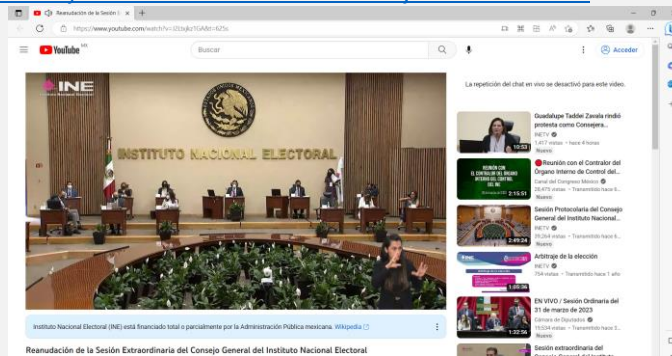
Reanudación de la Sesión E ×  +

https://www.youtube.com/watch?v=J2UeJkz1GAM&t=625s

YouTube MX

Buscar

Acceder

INE

INSTITUTO NACIONAL ELECTORAL

La repetición del chat en vivo se desactivó para este video.

Guadalupe Taddei Zavala rindió protesta como Consejera...
INETV
1.417 vistas · hace 4 horas
Nuevo
10:53

REUNIÓN CON EL CONTRALOR DEL ÓRGANO INTERNO DE CONTROL DEL INE
Reunión con el Contralor del Órgano Interno de Control del...
Canal del Congreso México
28.475 vistas · Transmitido hace 6...
Nuevo
2:15:51

Sesión Protocolaria del Consejo General del Instituto Nacional...
INETV
20.268 vistas · Transmitido hace 5...
Nuevo
2:49:24

Arbitraje de la elección
INETV
754 vistas · Transmitido hace 1 año
1:09:56

EN VIVO / Sesión Ordinaria del 31 de marzo de 2023
Cámara de Diputados
15.534 vistas · Transmitido hace 5...
Nuevo
1:32:56

Sesión extraordinaria del

Instituto Nacional Electoral (INE) está financiado total o parcialmente por la Administración Pública mexicana. Wikipedia

Reanudación de la Sesión Extraordinaria del Consejo General del Instituto Nacional Electoral